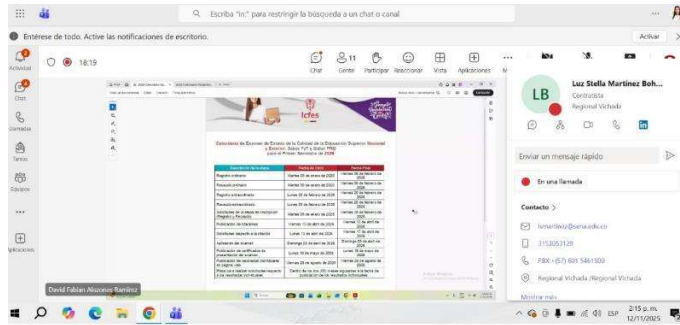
Escriba "/n:" para restringir la búsqueda a un chat o canal

Entérese de todo. Active las notificaciones de escritorio.

Activar

Actividad

Chat

Llamadas

Teams

Equipos

Aplicaciones

18:19

Chat

11 Gente

Participar

Reaccionar

Vista

Aplicaciones

Icfes

Calendario de Exámenes de Estado de la Calidad de la Educación Superior Nacional y Exterior, Saber T&T y Saber PRO para el Primer Semestre de 2026

| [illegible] | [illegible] | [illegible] |
|---|---|---|
| Registro ordinario | Martes 20 de enero de 2026 | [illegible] |
| Recaudo ordinario | Martes 20 de enero de 2026 | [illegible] |
| Registro extraordinario | Lunes 23 de febrero de 2026 | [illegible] |
| Recaudo extraordinario | Lunes 23 de febrero de 2026 | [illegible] |
| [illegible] | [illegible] | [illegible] |
| Publicación de citaciones | Martes 12 de abril de 2026 | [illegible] |
| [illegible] | Lunes 13 de abril de 2026 | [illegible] |
| Aplicación del examen | Domingo 26 de abril de 2026 | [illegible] |
| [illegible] | Lunes 18 de mayo de 2026 | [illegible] |
| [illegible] | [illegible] | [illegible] |
| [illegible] | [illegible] | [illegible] |

LB

Luz Stella Martinez Boh...

Contratista

Regional Vichada

Enviar un mensaje rápido

En una llamada

Contacto

lsmartinez@sena.edu.co

3153053128

PBX: (57) 601 5461500

Regional Vichada /Regional Vichada

Mostrar más

David Fabian Alarzones Ramírez

ESP

2:15 p. m.
12/11/2025